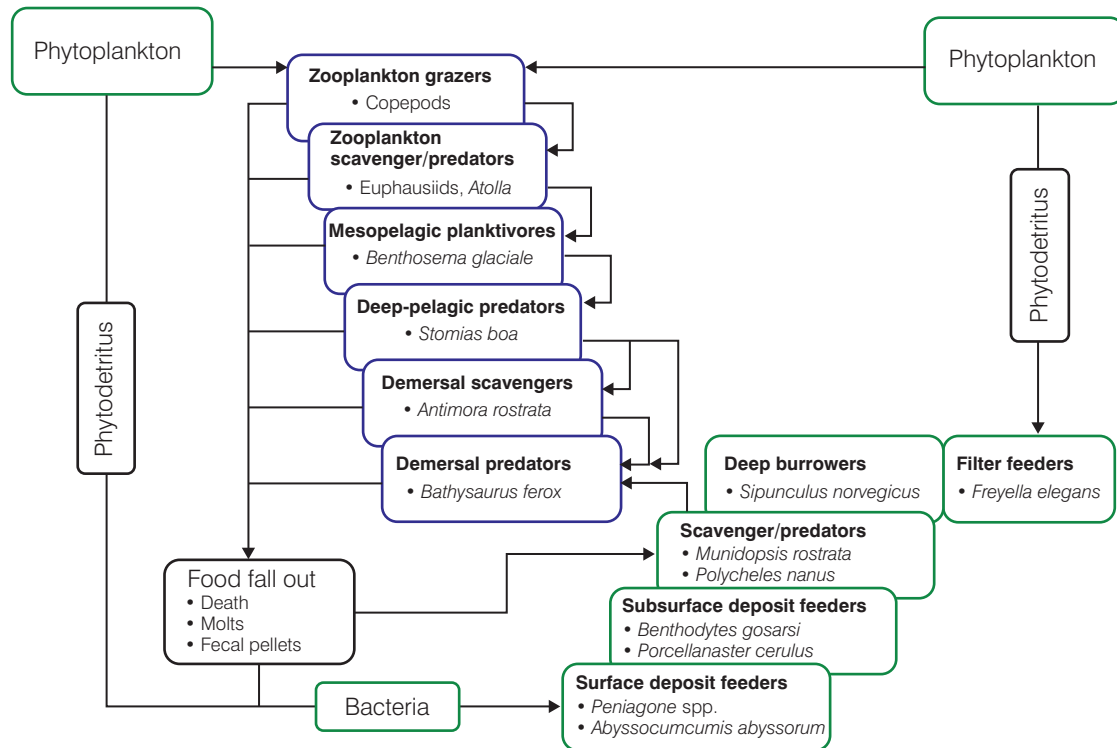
Phytoplankton

Zooplankton grazers
• Copepods

Phytoplankton

Zooplankton scavenger/predators
• Euphausiids, Atolla

Mesopelagic planktivores
• Benthosema glaciale

Phytodetritus

Deep-pelagic predators
• Stomias boa

Phytodetritus

Demersal scavengers
• Antimora rostrata

Demersal predators
• Bathysaurus ferox

Deep burrowers
• Sipunculus norvegicus

Filter feeders
• Freyella elegans

Scavenger/predators
• Munidopsis rostrata
• Polycheles nanus

Food fall out
• Death
• Molts
• Fecal pellets

Subsurface deposit feeders
• Benthodytes gosarsi
• Porcellanaster cerulus

Bacteria

Surface deposit feeders
• Peniagone spp.
• Abyssocumcumis abyssorum